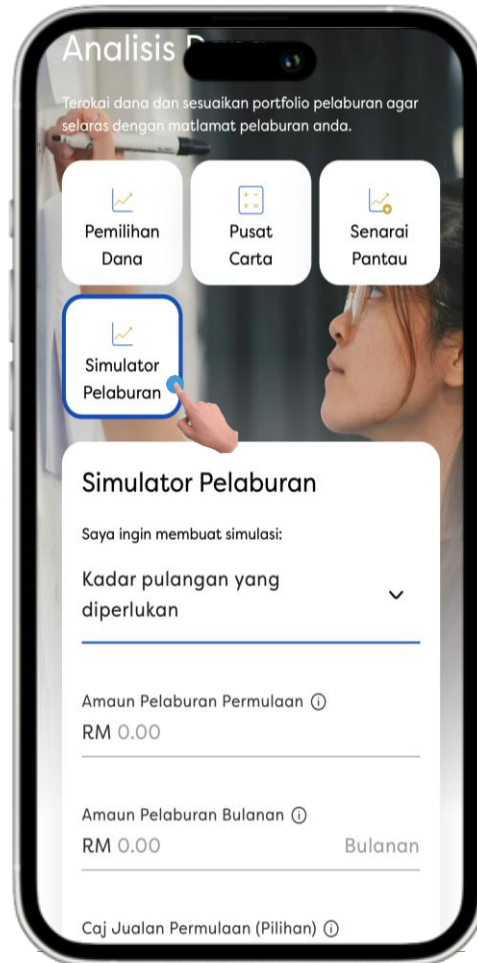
Analisis Da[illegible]

Terokai dana dan sesuaikan portfolio pelaburan agar selaras dengan matlamat pelaburan anda.

Pemilihan Dana

Pusat Carta

Senarai Pantau

Simulator Pelaburan

Simulator Pelaburan

Saya ingin membuat simulasi:

Kadar pulangan yang diperlukan

Amaun Pelaburan Permulaan ⓘ
RM 0.00

Amaun Pelaburan Bulanan ⓘ
RM 0.00 Bulanan

Caj Jualan Permulaan (Pilihan) ⓘ